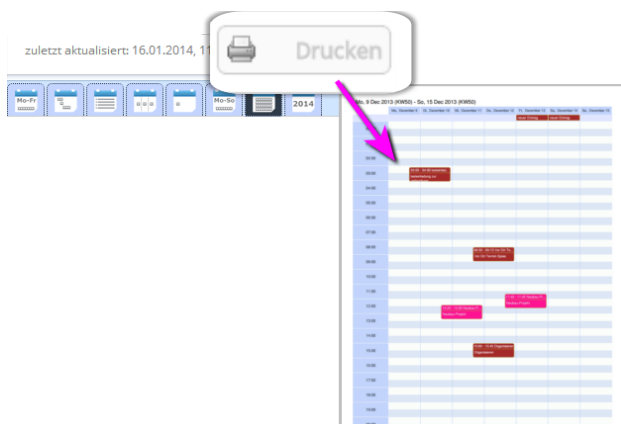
zuletzt aktualisiert: 16.01.2014, 11

Drucken

Mo-Fr

Mo-So

2014

Mo, 9 Dec 2013 (KW50) - So, 15 Dec 2013 (KW50)

Mo, Dezember 9 | Di, Dezember 10 | Mi, Dezember 11 | Do, Dezember 12 | Fr, Dezember 13 | Sa, Dezember 14 | So, Dezember 15

neuer Eintrag

neuer Eintrag

01:00

02:00

03:00

04:00

05:00

06:00

07:00

08:00

09:00

10:00

11:00

12:00

13:00

14:00

15:00

16:00

17:00

18:00

19:00

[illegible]